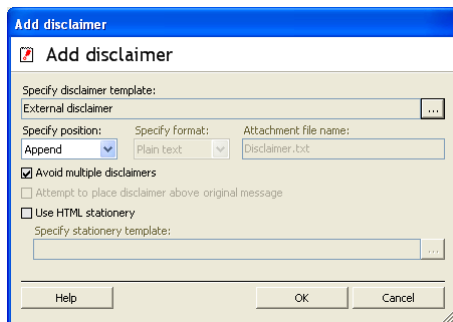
Add disclaimer

Add disclaimer

Specify disclaimer template:

External disclaimer

...

Specify position:

Append

Specify format:

Plain text

Attachment file name:

Disclaimer.txt

Avoid multiple disclaimers

Attempt to place disclaimer above original message

Use HTML stationery

Specify stationery template:

...

Help

OK

Cancel